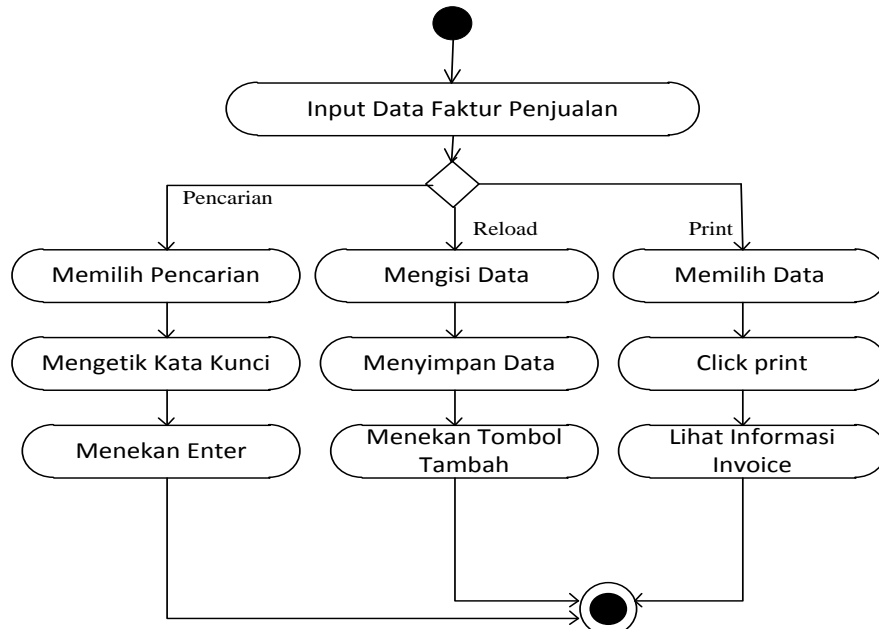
Input Data Faktur Penjualan

Pencarian

Reload

Print

Memilih Pencarian

Mengisi Data

Memilih Data

Mengetik Kata Kunci

Menyimpan Data

Click print

Menekan Enter

Menekan Tombol Tambah

Lihat Informasi Invoice